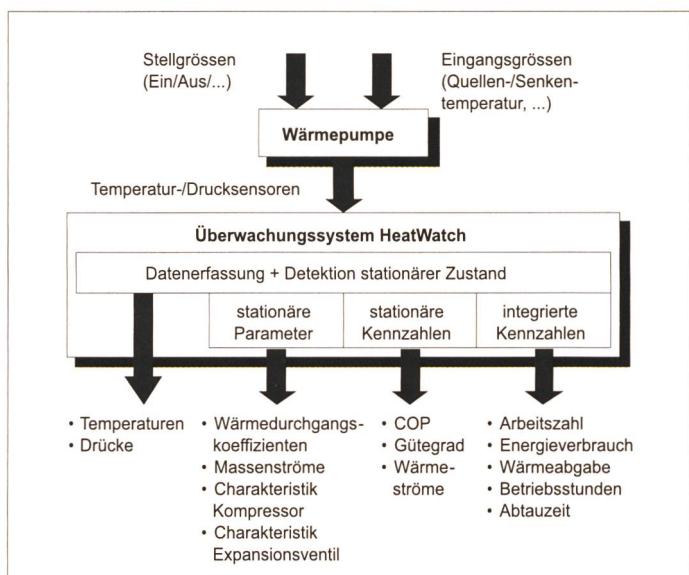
Stellgrössen (Ein/Aus/...)

Eingangsgrössen (Quellen-/Senkentemperatur, ...)

Wärmepumpe

Temperatur-/Drucksensoren

Überwachungssystem HeatWatch

Datenerfassung + Detektion stationärer Zustand

stationäre Parameter

stationäre Kennzahlen

integrierte Kennzahlen

• Temperaturen
• Drücke

• Wärmedurchgangskoeffizienten
• Massenströme
• Charakteristik Kompressor
• Charakteristik Expansionsventil

• COP
• Gütegrad
• Wärmeströme

• Arbeitszahl
• Energieverbrauch
• Wärmeabgabe
• Betriebsstunden
• Abtauzeit